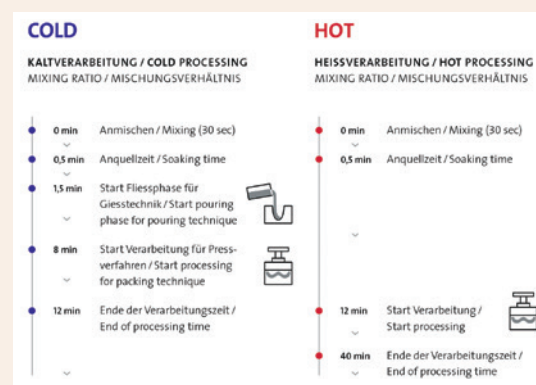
COLD

KALTVERARBEITUNG / COLD PROCESSING
MIXING RATIO / MISCHUNGSVERHÄLTNIS

0 min Anmischen / Mixing (30 sec)

0,5 min Anquellzeit / Soaking time

1,5 min Start Fliessphase für Giesstechnik / Start pouring phase for pouring technique

8 min Start Verarbeitung für Pressverfahren / Start processing for packing technique

12 min Ende der Verarbeitungszeit / End of processing time

HOT

HEISSVERARBEITUNG / HOT PROCESSING
MIXING RATIO / MISCHUNGSVERHÄLTNIS

0 min Anmischen / Mixing (30 sec)

0,5 min Anquellzeit / Soaking time

12 min Start Verarbeitung / Start processing

40 min Ende der Verarbeitungszeit / End of processing time